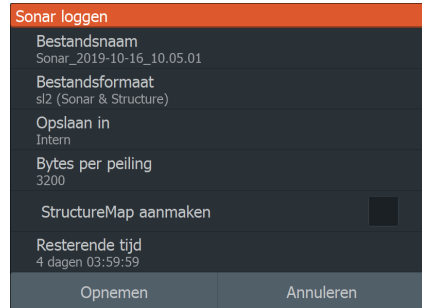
Sonar loggen

Bestandsnaam
Sonar_2019-10-16_10.05.01

Bestandsformaat
sl2 (Sonar & Structure)

Opslaan in
Intern

Bytes per peiling
3200

StructureMap aanmaken

Resterende tijd
4 dagen 03:59:59

Opnemen

Annuleren